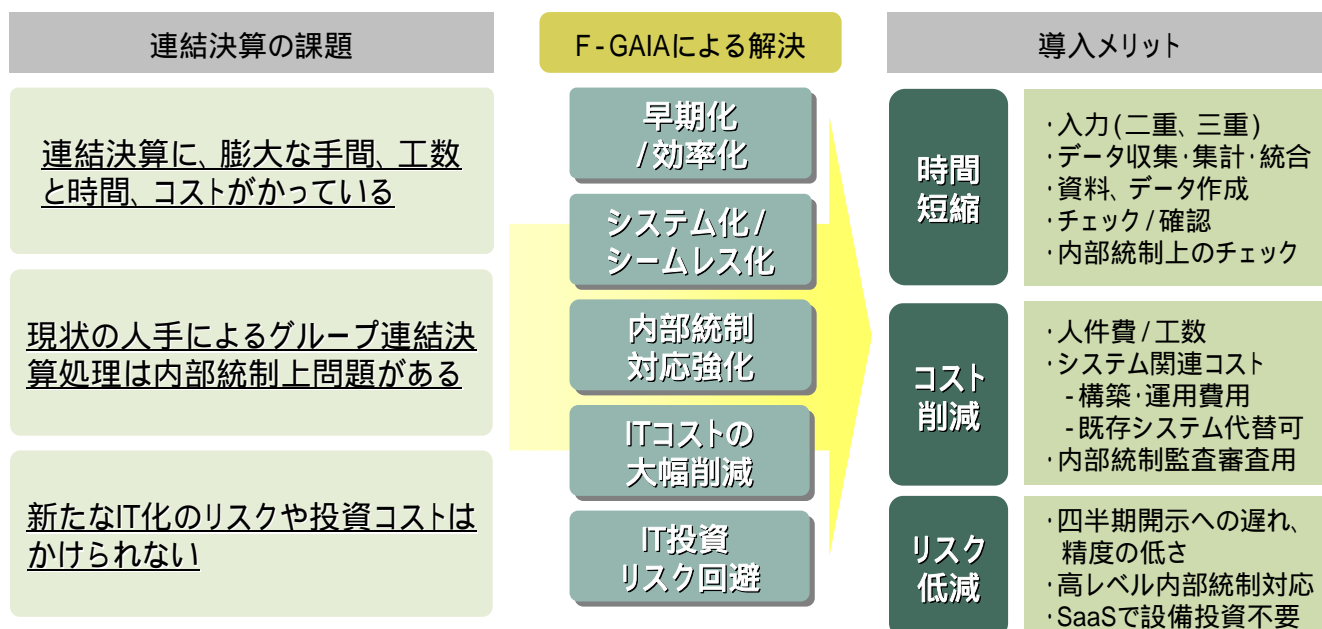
連結決算の課題

連結決算に、膨大な手間、工数と時間、コストがかかっている

現状の人手によるグループ連結決算処理は内部統制上問題がある

新たなIT化のリスクや投資コストはかけられない

F-GAIAによる解決

早期化
/効率化

システム化/
シームレス化

内部統制
対応強化

ITコストの
大幅削減

IT投資
リスク回避

導入メリット

時間
短縮

・入力(二重、三重)
・データ収集・集計・統合
・資料、データ作成
・チェック/確認
・内部統制上のチェック

コスト
削減

・人件費/工数
・システム関連コスト
-構築・運用費用
-既存システム代替可
・内部統制監査審査用

リスク
低減

・四半期開示への遅れ、精度の低さ
・高レベル内部統制対応
・SaaSで設備投資不要